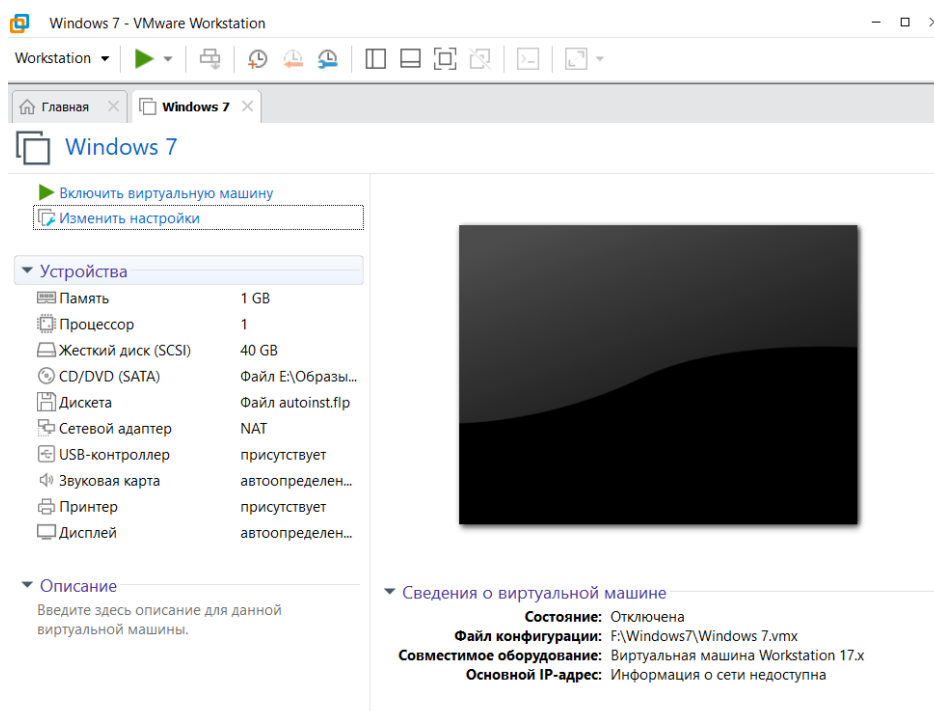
Windows 7 - VMware Workstation

Workstation

Главная

Windows 7

Windows 7

Включить виртуальную машину

Изменить настройки

Устройства

| | |
|---|---|
| Память | 1 GB |
| Процессор | 1 |
| Жесткий диск (SCSI) | 40 GB |
| CD/DVD (SATA) | Файл E:\Образы... |
| Дискета | Файл autoinst.flp |
| Сетевой адаптер | NAT |
| USB-контроллер | присутствует |
| Звуковая карта | автоопределен... |
| Принтер | присутствует |
| Дисплей | автоопределен... |

Описание

Введите здесь описание для данной виртуальной машины.

Сведения о виртуальной машине

Состояние: Отключена
Файл конфигурации: F:\Windows7\Windows 7.vmx
Совместимое оборудование: Виртуальная машина Workstation 17.x
Основной IP-адрес: Информация о сети недоступна